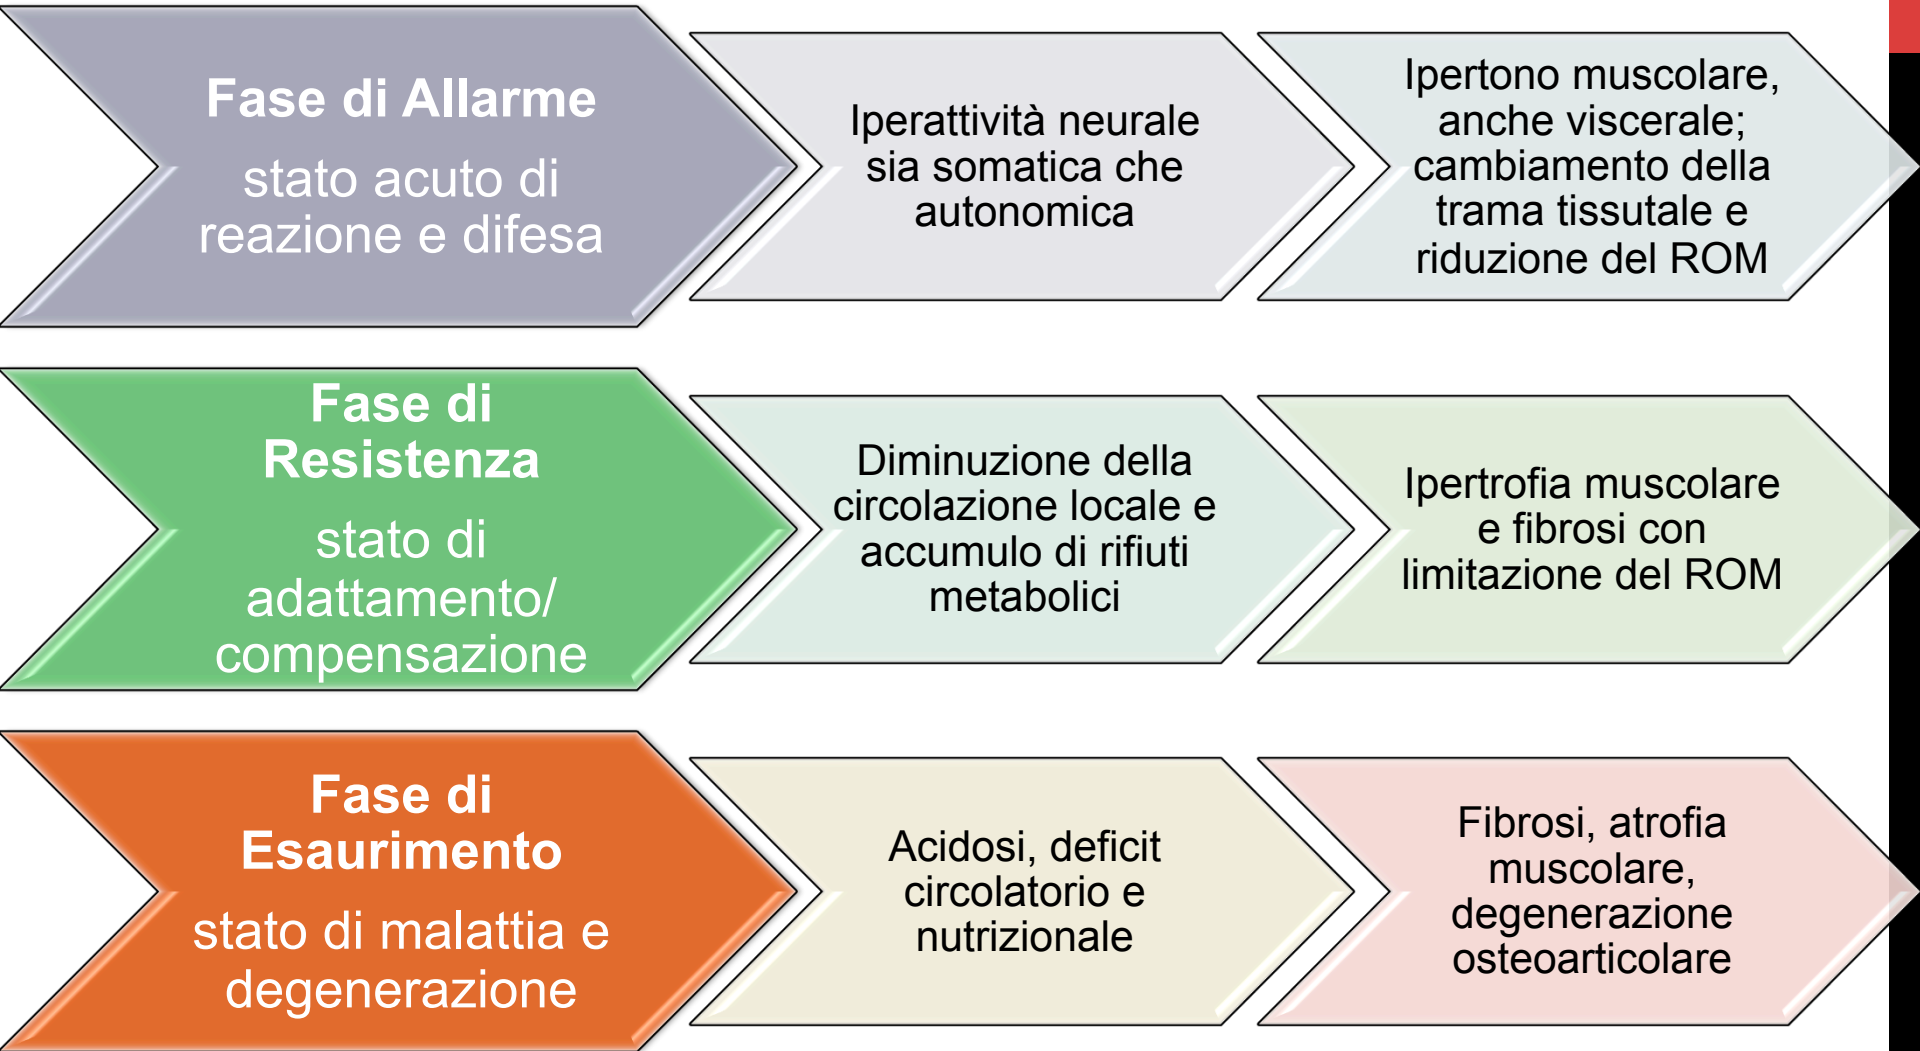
Fase di Allarme

stato acuto di reazione e difesa

Iperattività neurale sia somatica che autonomica

Ipertono muscolare, anche viscerale; cambiamento della trama tissutale e riduzione del ROM

Fase di Resistenza

stato di adattamento/ compensazione

Diminuzione della circolazione locale e accumulo di rifiuti metabolici

Ipertrofia muscolare e fibrosi con limitazione del ROM

Fase di Esaurimento

stato di malattia e degenerazione

Acidosi, deficit circolatorio e nutrizionale

Fibrosi, atrofia muscolare, degenerazione osteoarticolare